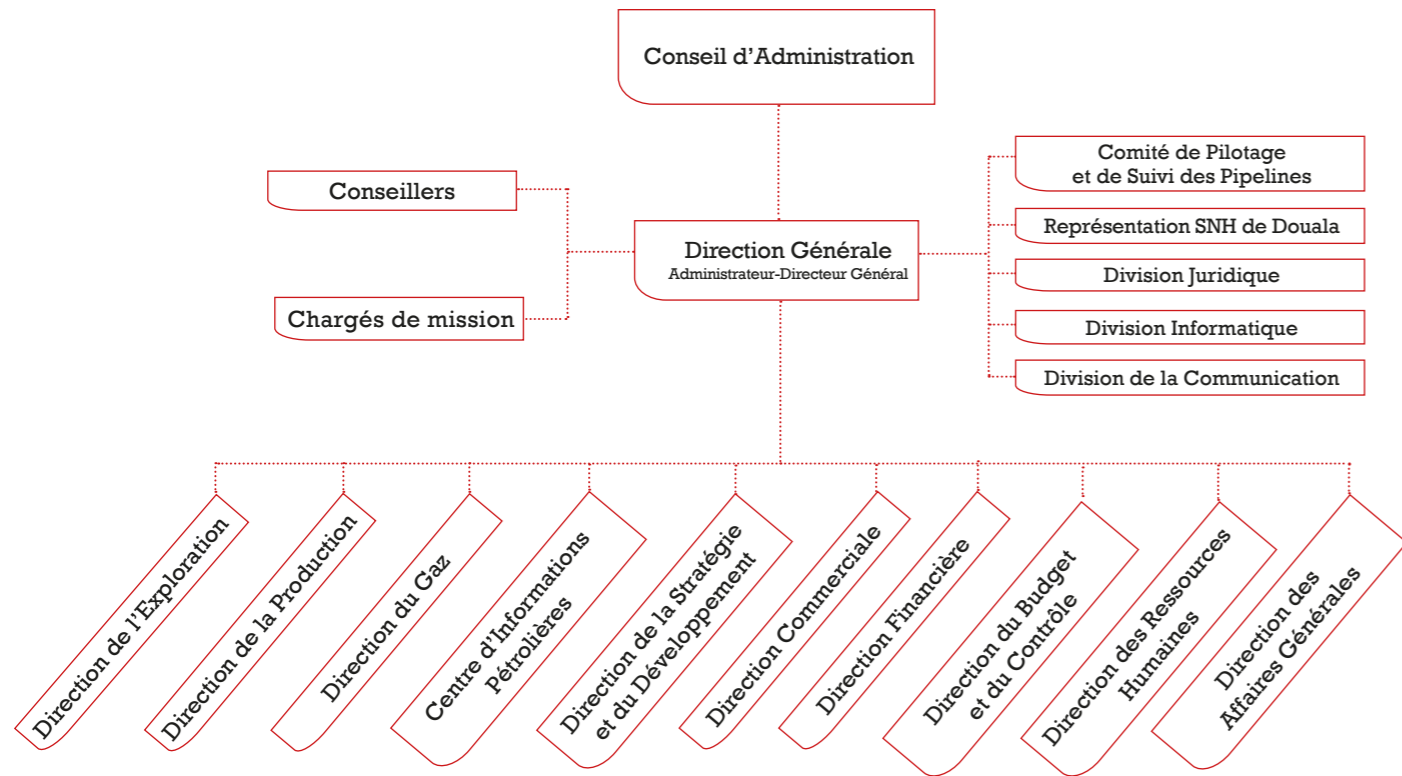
Conseil d'Administration

Conseillers

Chargés de mission

Direction Générale
Administrateur-Directeur Général

Comité de Pilotage et de Suivi des Pipelines

Représentation SNH de Douala

Division Juridique

Division Informatique

Division de la Communication

Direction de l'Exploration

Direction de la Production

Direction du Gaz

Centre d'Informations Pétrolières

Direction de la Stratégie et du Développement

Direction Commerciale

Direction Financière

Direction du Budget et du Contrôle

Direction des Ressources Humaines

Direction des Affaires Générales